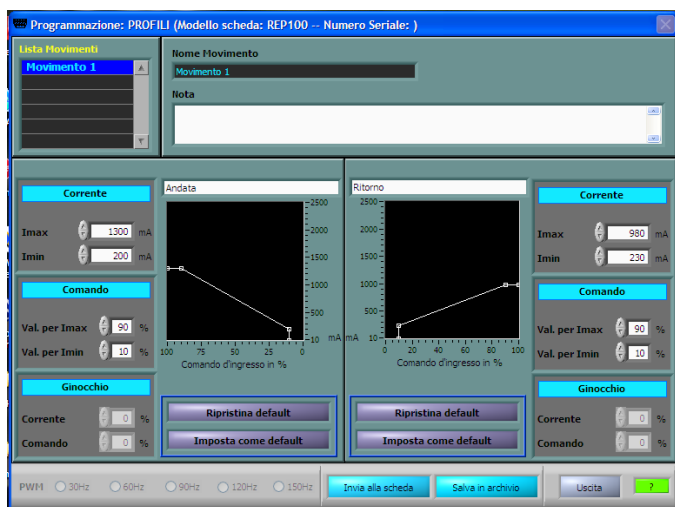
Programmazione: PROFILI (Modello scheda: REP100 -- Numero Seriale: )

Lista Movimenti
Movimento 1

Nome Movimento
Movimento 1

Nota

Corrente
Imax 1300 mA
Imin 200 mA

Comando
Val. per Imax 90 %
Val. per Imin 10 %

Ginocchio
Corrente 0 %
Comando 0 %

Andata
2500
2000
1500
1000
500
10 mA
100 75 50 25 0
Comando d'ingresso in %

Ripristina default
Imposta come default

Ritorno
2500
2000
1500
1000
500
mA 10
0 10 25 50 75 100
Comando d'ingresso in %

Ripristina default
Imposta come default

Corrente
Imax 980 mA
Imin 230 mA

Comando
Val. per Imax 90 %
Val. per Imin 10 %

Ginocchio
Corrente 0 %
Comando 0 %

PWM 30Hz 60Hz 90Hz 120Hz 150Hz
Invia alla scheda
Salva in archivio
Uscita
?